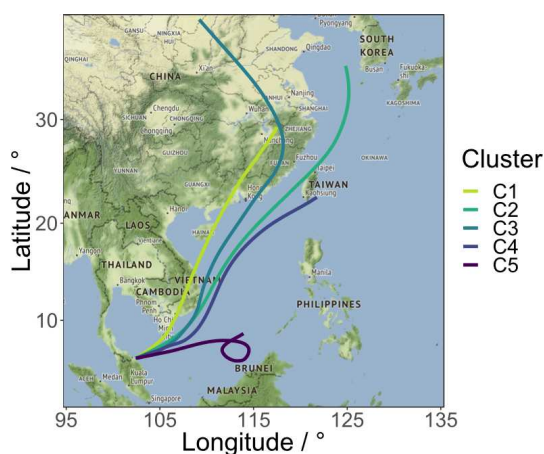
GANSU
NINGXIA
Pyongyang
SHANDONG
Qingdao
SOUTH KOREA
Xi'an
CHINA
Busan
Fukuoka
Nanjing
Chengdu
Wuhan
Shanghai
KAGOSHIMA
Chongqing
Fuzhou
Taipei
OKINAWA
GUIZHOU
YUNNAN
GUANGXI
Hong Kong
TAIWAN
Kaohsiung
Hanoi
ANMAR
LAOS
Vientiane
Yangon
THAILAND
Manila
Bangkok
VIETNAM
CAMBODIA
Phnom Penh
Ho Chi Minh
PHILIPPINES
BRUNEI
Kuala Lumpur
Medan
MALAYSIA
Singapore

Latitude / °
30
20
10

95
105
115
125
135
Longitude / °

Cluster
C1
C2
C3
C4
C5